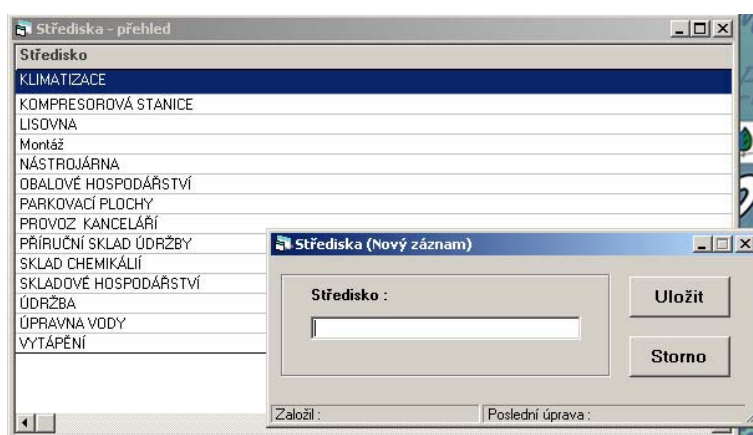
Střediska - přehled

Středisko

KLIMATIZACE
KOMPRESOROVÁ STANICE
LISOVNA
Montáž
NÁSTROJÁRNA
OBALOVÉ HOSPODÁŘSTVÍ
PARKOVACÍ PLOCHY
PROVOZ KANCELÁŘÍ
PŘÍRUČNÍ SKLAD ÚDRŽBY
SKLAD CHEMIKÁLIÍ
SKLADOVÉ HOSPODÁŘSTVÍ
ÚDRŽBA
ÚPRAVNA VODY
VYTÁPĚNÍ

Střediska (Nový záznam)

Středisko :

Uložit

Storno

Založil :

Poslední úprava :